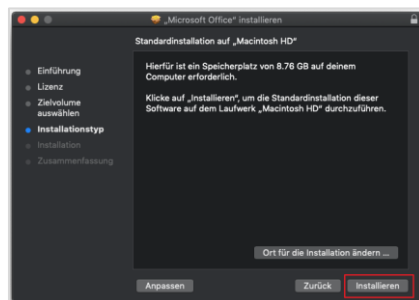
„Microsoft Office" installieren

Standardinstallation auf „Macintosh HD"

Einführung
Lizenz
Zielvolume auswählen
Installationstyp
Installation
Zusammenfassung

Hierfür ist ein Speicherplatz von 8.76 GB auf deinem Computer erforderlich.

Klicke auf „Installieren", um die Standardinstallation dieser Software auf dem Laufwerk „Macintosh HD" durchzuführen.

Ort für die Installation ändern ...

Anpassen

Zurück

Installieren